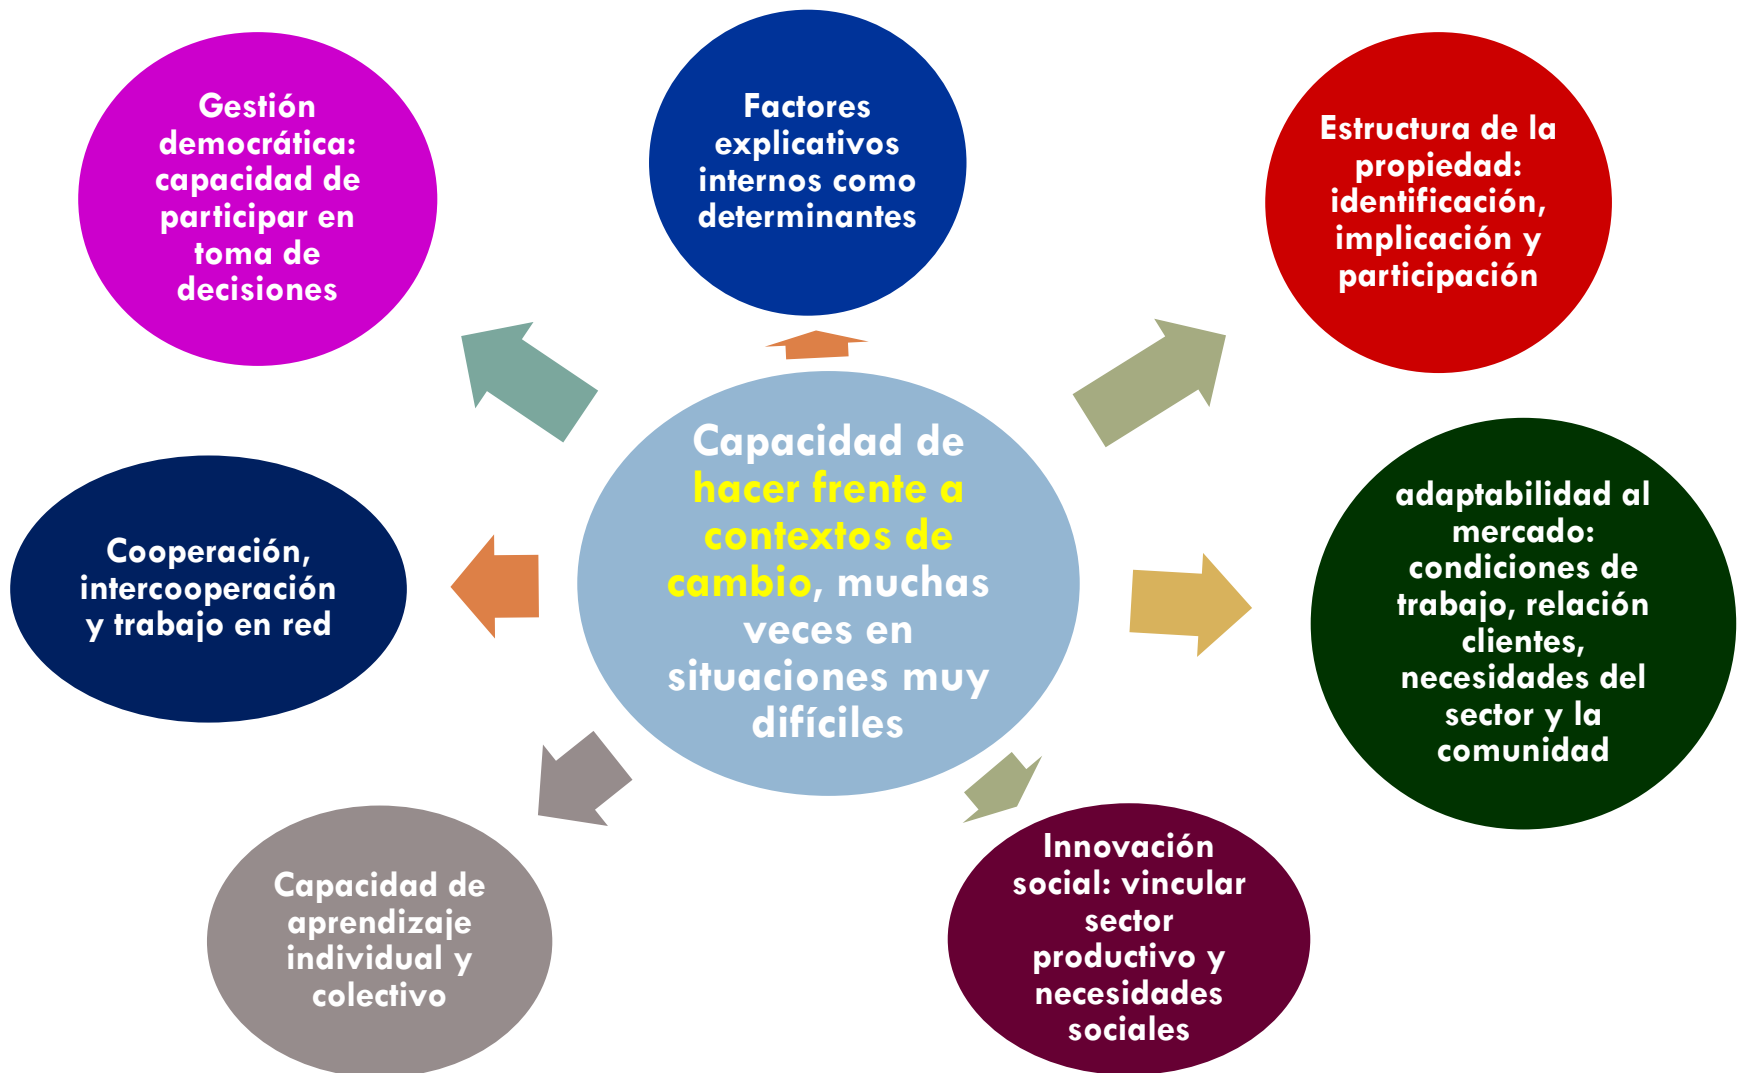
Capacidad de hacer frente a contextos de cambio, muchas veces en situaciones muy difíciles

Gestión democrática: capacidad de participar en toma de decisiones

Factores explicativos internos como determinantes

Estructura de la propiedad: identificación, implicación y participación

Cooperación, intercooperación y trabajo en red

adaptabilidad al mercado: condiciones de trabajo, relación clientes, necesidades del sector y la comunidad

Capacidad de aprendizaje individual y colectivo

Innovación social: vincular sector productivo y necesidades sociales